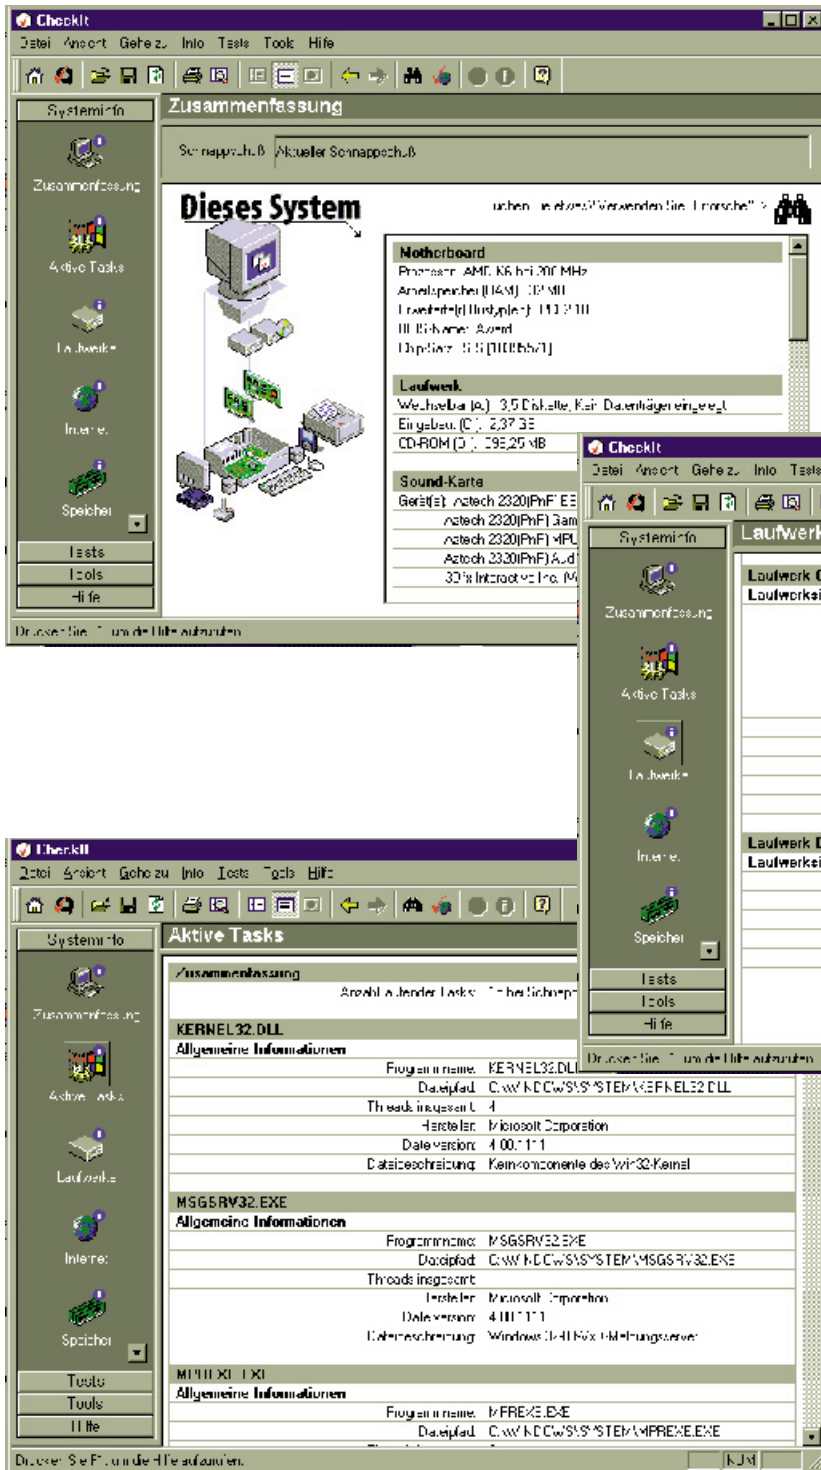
CheckIt
Datei Ansicht Gehe zu Info Tests Tools Hilfe
Systeminfo
Zusammenfassung
Schnappschuß Aktueller Schnappschuß
Dieses System
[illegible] Verwenden Sie Untersche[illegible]
Zusammenfassung
Aktive Tasks
Laufwerke
Internet
Speicher
Motherboard
Prozessor: AMD K6 bei 200 MHz
Arbeitsspeicher (RAM): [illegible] MB
Erweiterte(r) Bustyp(en): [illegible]
BIOS-Name: Award
Chip-Satz: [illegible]
Laufwerk
Wechselbar (A:): 3,5 Diskette, Kein Datenträger eingelegt
Eingebaut (C:): 2,37 GB
CD-ROM (D:): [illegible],25 MB
Sound-Karte
Gerät(e): Aztech 2320(PnP) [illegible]
Aztech 2320(PnP) Gam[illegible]
Aztech 2320(PnP) MPU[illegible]
Aztech 2320(PnP) Aud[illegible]
3D's Interactive Inc. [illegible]
Tests
Tools
Hilfe
Drücken Sie F1, um die Hilfe aufzurufen

CheckIt
Datei Ansicht Gehe zu Info Tests
Systeminfo
Laufwerk
Zusammenfassung
Aktive Tasks
Laufwerke
Internet
Speicher
Laufwerk C
Laufwerksi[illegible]
Laufwerk D
Laufwerksi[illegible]
Tests
Tools
Hilfe
Drücken Sie F1, um die Hilfe aufzurufen

CheckIt
Datei Ansicht Gehe zu Info Tests Tools Hilfe
Systeminfo
Aktive Tasks
Zusammenfassung
Aktive Tasks
Laufwerke
Internet
Speicher
Zusammenfassung
Anzahl laufender Tasks: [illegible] bei Schnappsch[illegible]
KERNEL32.DLL
Allgemeine Informationen
Programmname: KERNEL32.DLL
Dateipfad: C:\WINDOWS\SYSTEM\KERNEL32.DLL
Threads insgesamt: 4
Hersteller: Microsoft Corporation
Dateiversion: 4.00.1111
Dateibeschreibung: Kernkomponente des Win32-Kernel
MSGSRV32.EXE
Allgemeine Informationen
Programmname: MSGSRV32.EXE
Dateipfad: C:\WINDOWS\SYSTEM\MSGSRV32.EXE
Threads insgesamt: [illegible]
Hersteller: Microsoft Corporation
Dateiversion: 4.00.1111
Dateibeschreibung: Windows 32-Bit-Meldungsserver
MPREXE.EXE
Allgemeine Informationen
Programmname: MPREXE.EXE
Dateipfad: C:\WINDOWS\SYSTEM\MPREXE.EXE
Tests
Tools
Hilfe
Drücken Sie F1, um die Hilfe aufzurufen.
NUM